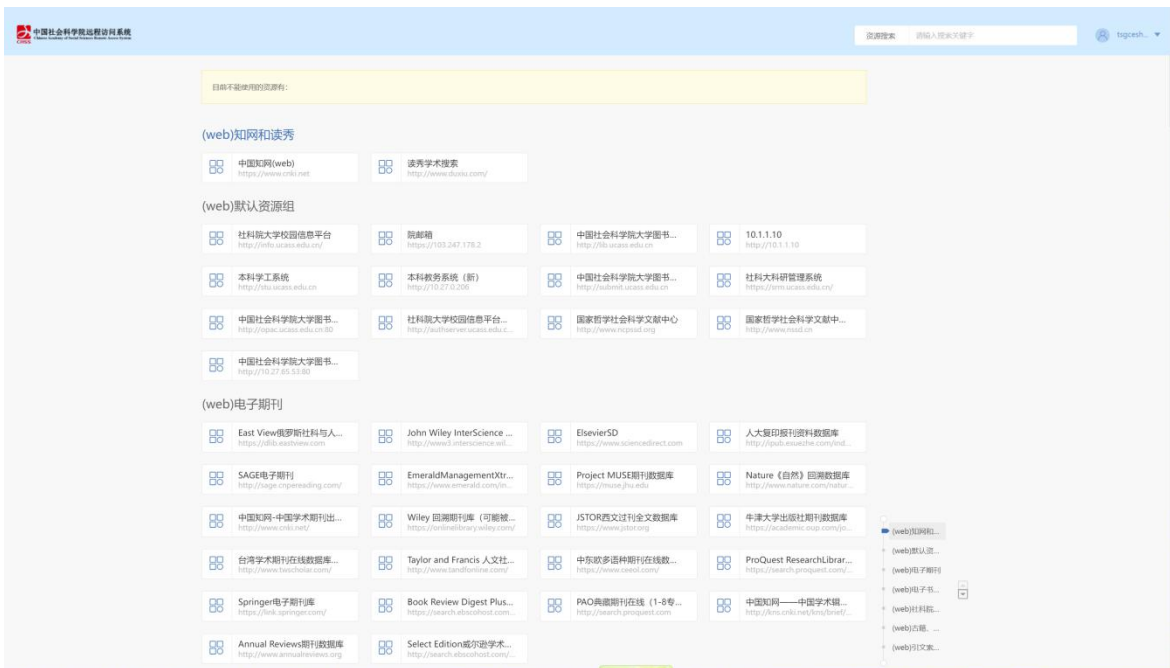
中国社会科学院远程访问系统
Chinese Academy of Social Sciences Remote Access System

资源搜索 请输入搜索关键字

tsgcesh...

目前不能使用的资源有:

(web)知网和读秀

中国知网(web)
https://www.cnki.net

读秀学术搜索
http://www.duxiu.com/

(web)默认资源组

社科院大学校园信息平台
http://info.ucass.edu.cn/

院邮箱
https://103.247.178.2

中国社会科学院大学图书...
http://lib.ucass.edu.cn

10.1.1.10
http://10.1.1.10

本科学工系统
http://stu.ucass.edu.cn

本科教务系统（新）
http://10.27.0.200

中国社会科学院大学图书...
http://submit.ucass.edu.cn

社科大科研管理系统
https://srm.ucass.edu.cn/

中国社会科学院大学图书...
http://opac.ucass.edu.cn:80

社科院大学校园信息平台...
http://authserver.ucass.edu.c...

国家哲学社会科学文献中心
http://www.ncpssd.org

国家哲学社会科学文献中...
http://www.nssd.cn

中国社会科学院大学图书...
http://10.27.85.53:80

(web)电子期刊

East View俄罗斯社科与人...
https://dlib.eastview.com

John Wiley InterScience ...
http://www3.interscience.wil...

ElsevierSD
https://www.sciencedirect.com

人大复印报刊资料数据库
http://ipub.exuezhe.com/ind...

SAGE电子期刊
http://sage.cnpereading.com/

EmeraldManagementXtr...
https://www.emerald.com/in...

Project MUSE期刊数据库
https://muse.jhu.edu

Nature《自然》回溯数据库
http://www.nature.com/natur...

中国知网-中国学术期刊出...
http://www.cnki.net/

Wiley 回溯期刊库（可能被...
https://onlinelibrary.wiley.com/

JSTOR西文过刊全文数据库
https://www.jstor.org

牛津大学出版社期刊数据库
https://academic.oup.com/jo...

台湾学术期刊在线数据库...
http://www.twscholar.com/

Taylor and Francis 人文社...
http://www.tandfonline.com/

中东欧多语种期刊在线数...
https://www.ceeol.com/

ProQuest ResearchLibrar...
https://search.proquest.com/...

Springer电子期刊库
https://link.springer.com/

Book Review Digest Plus...
https://search.ebscohost.com...

PAO典藏期刊在线（1-8专...
http://search.proquest.com

中国知网——中国学术辑...
http://kns.cnki.net/kns/brief/...

Annual Reviews期刊数据库
http://www.annualreviews.org

Select Edition威尔逊学术...
http://search.ebscohost.com/...

(web)知网和...
(web)默认资...
(web)电子期刊
(web)电子书...
(web)社科院...
(web)古籍、...
(web)引文索...